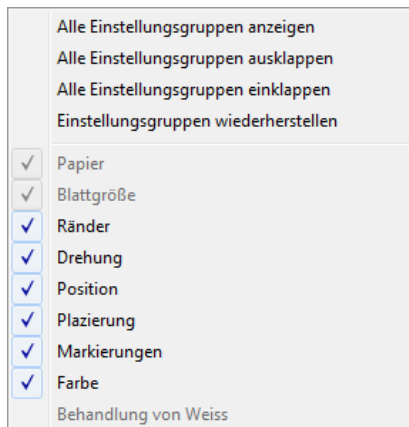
Alle Einstellungsgruppen anzeigen
Alle Einstellungsgruppen ausklappen
Alle Einstellungsgruppen einklappen
Einstellungsgruppen wiederherstellen

✓ Papier
✓ Blattgröße
✓ Ränder
✓ Drehung
✓ Position
✓ Plazierung
✓ Markierungen
✓ Farbe
Behandlung von Weiss